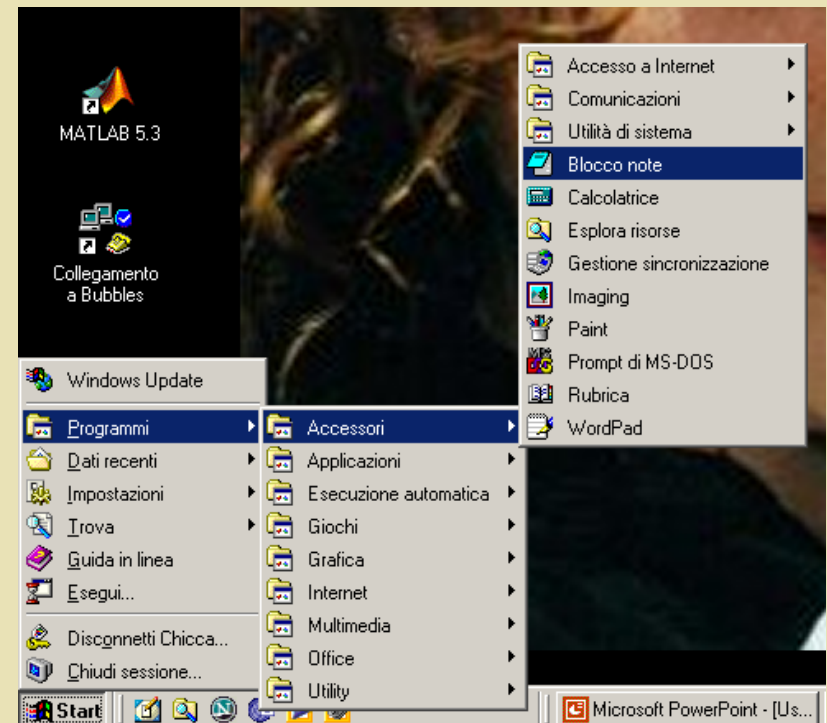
MATLAB 5.3

Collegamento a Bubbles

Windows Update
Programmi
Dati recenti
Impostazioni
Trova
Guida in linea
Esegui...
Disconnetti Chicca...
Chiudi sessione...

Accessori
Applicazioni
Esecuzione automatica
Giochi
Grafica
Internet
Multimedia
Office
Utility

Accesso a Internet
Comunicazioni
Utilità di sistema
Blocco note
Calcolatrice
Esplora risorse
Gestione sincronizzazione
Imaging
Paint
Prompt di MS-DOS
Rubrica
WordPad

Start
Microsoft PowerPoint - [Us...